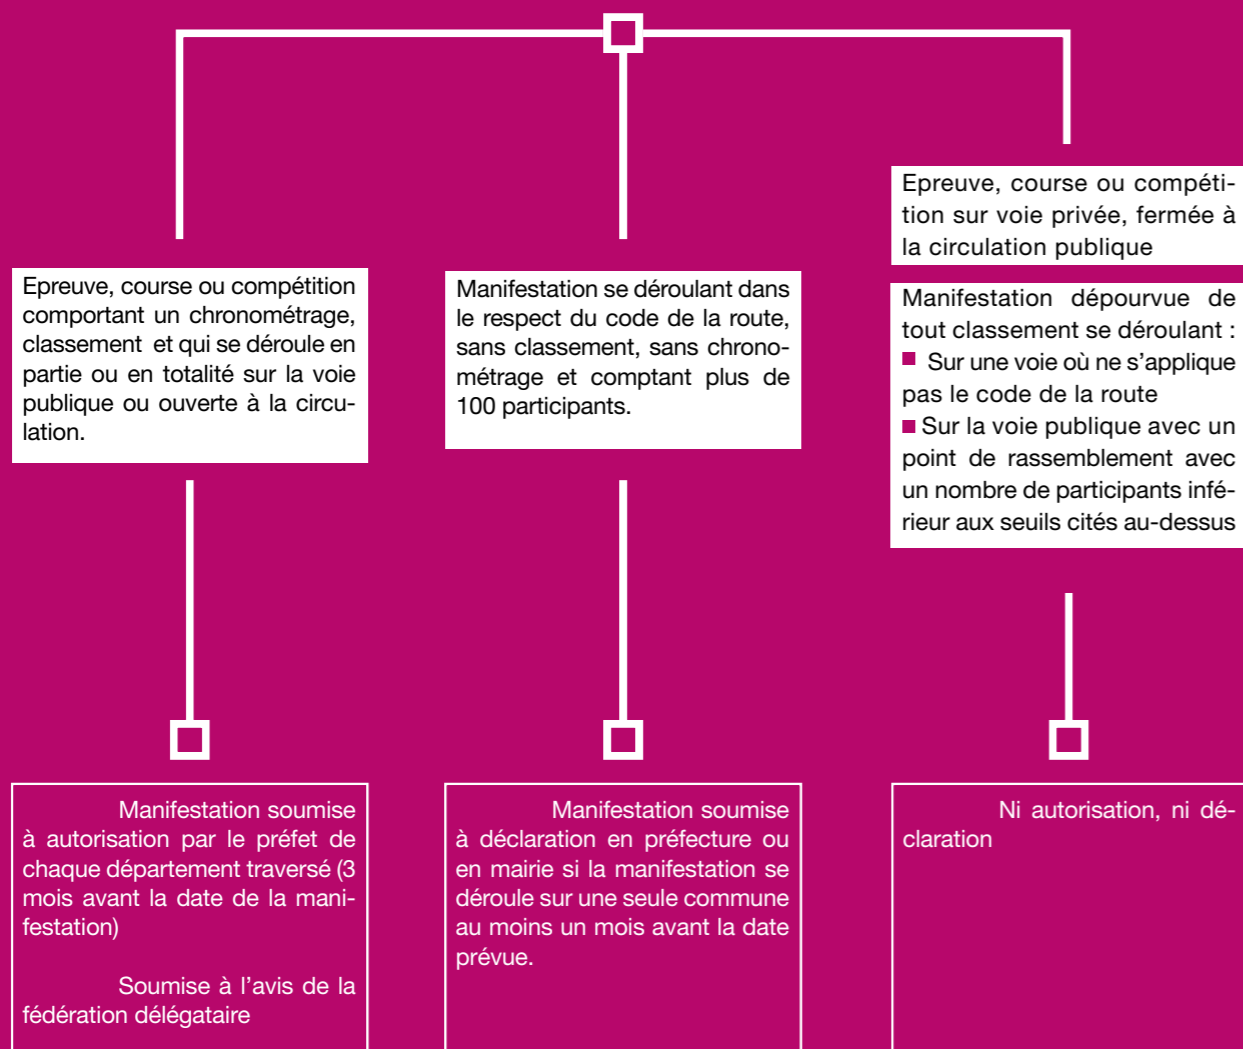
Epreuve, course ou compétition sur voie privée, fermée à la circulation publique

Epreuve, course ou compétition comportant un chronométrage, classement et qui se déroule en partie ou en totalité sur la voie publique ou ouverte à la circulation.

Manifestation se déroulant dans le respect du code de la route, sans classement, sans chronométrage et comptant plus de 100 participants.

Manifestation dépourvue de tout classement se déroulant :
■ Sur une voie où ne s'applique pas le code de la route
■ Sur la voie publique avec un point de rassemblement avec un nombre de participants inférieur aux seuils cités au-dessus

Manifestation soumise à autorisation par le préfet de chaque département traversé (3 mois avant la date de la manifestation)

Soumise à l'avis de la fédération délégataire

Manifestation soumise à déclaration en préfecture ou en mairie si la manifestation se déroule sur une seule commune au moins un mois avant la date prévue.

Ni autorisation, ni déclaration